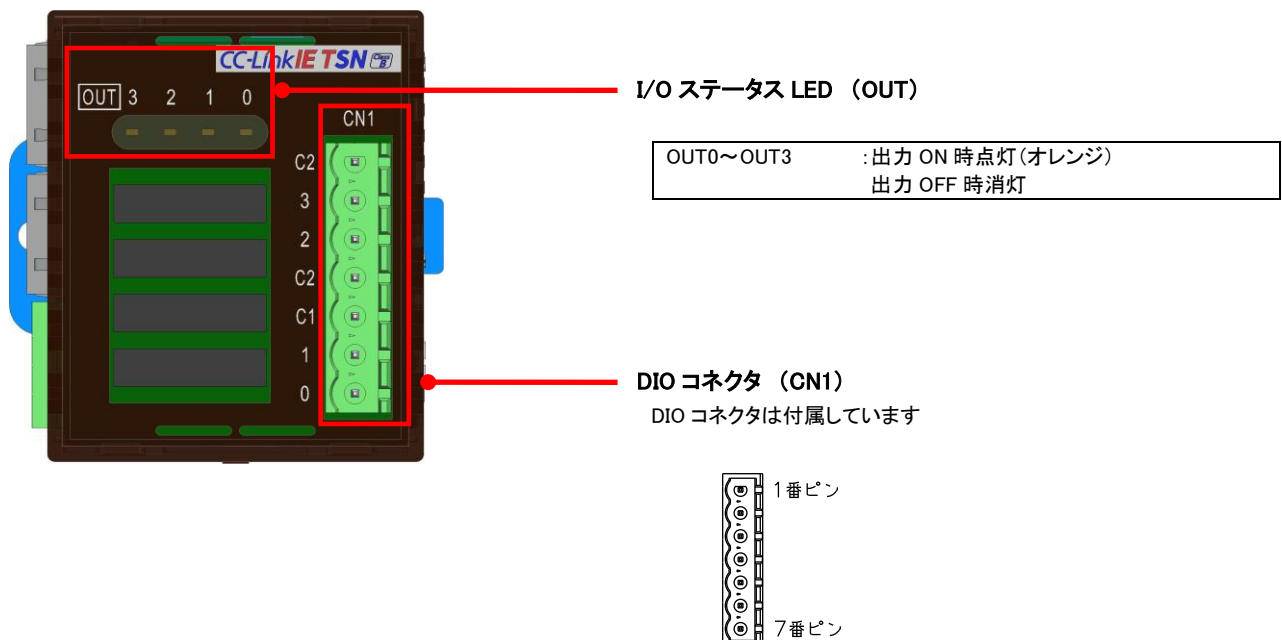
CC-Link IE TSN

OUT 3 2 1 0

CN1

C2
3
2
C2
C1
1
0

I/O ステータス LED （OUT）

| OUT0～OUT3 | :出力 ON 時点灯(オレンジ)<br>出力 OFF 時消灯 |
|---|---|

DIO コネクタ （CN1）

DIO コネクタは付属しています

1番ピン

7番ピン